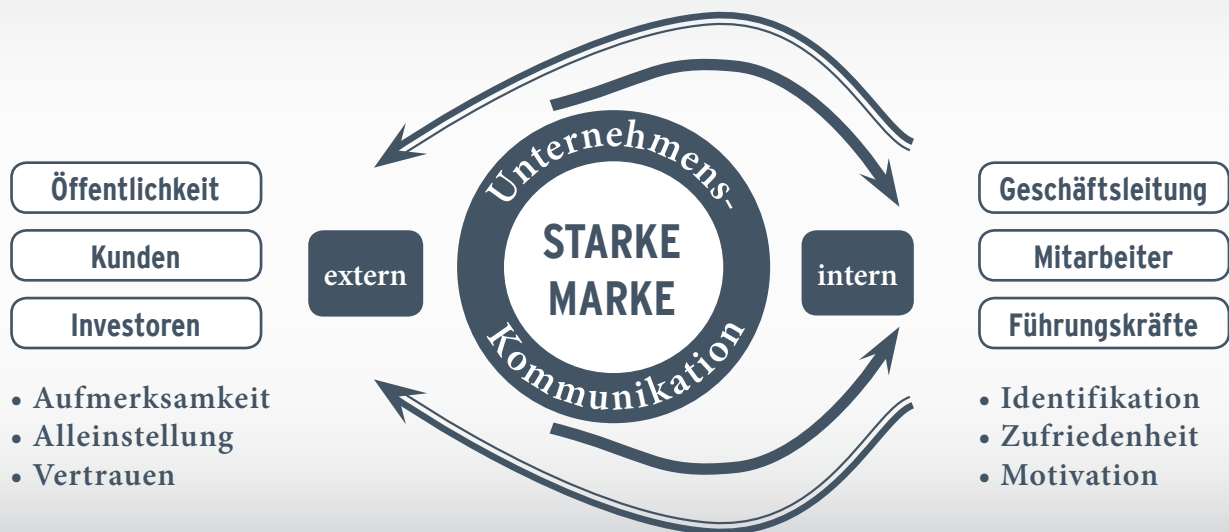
Öffentlichkeit

Kunden

Investoren

• Aufmerksamkeit
• Alleinstellung
• Vertrauen

extern

Unternehmens-

STARKE MARKE

Kommunikation

intern

Geschäftsleitung

Mitarbeiter

Führungskräfte

• Identifikation
• Zufriedenheit
• Motivation